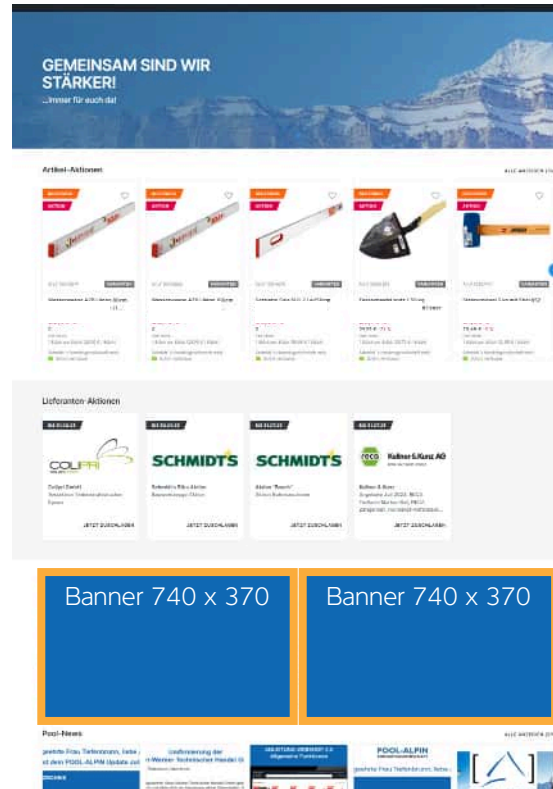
GEMEINSAM SIND WIR STÄRKER!

...immer für euch da!

Artikel-Aktionen

ALLE ANZEIGEN

AKTION

AKTION

AKTION

AKTION

AKTION

Lieferanten-Aktionen

COLIPRI

SCHMIDT'S

SCHMIDT'S

Kellner & Kunz AG

Colipri GmbH

JETZT ZUSCHLAGEN

JETZT ZUSCHLAGEN

JETZT ZUSCHLAGEN

JETZT ZUSCHLAGEN

Banner 740 x 370

Banner 740 x 370

Pool-News

ALLE ANZEIGEN

POOL-ALPIN